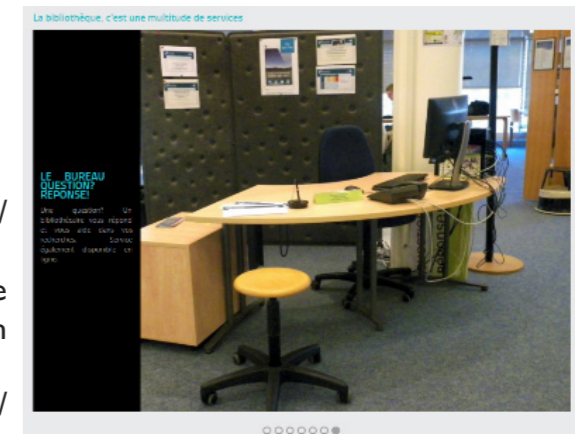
La bibliothèque, c'est une multitude de services

LE BUREAU QUESTION? RÉPONSE!

Une question? Un bibliothécaire vous répond et vous aide dans vos recherches. Service également disponible en ligne.

/

e

n

/